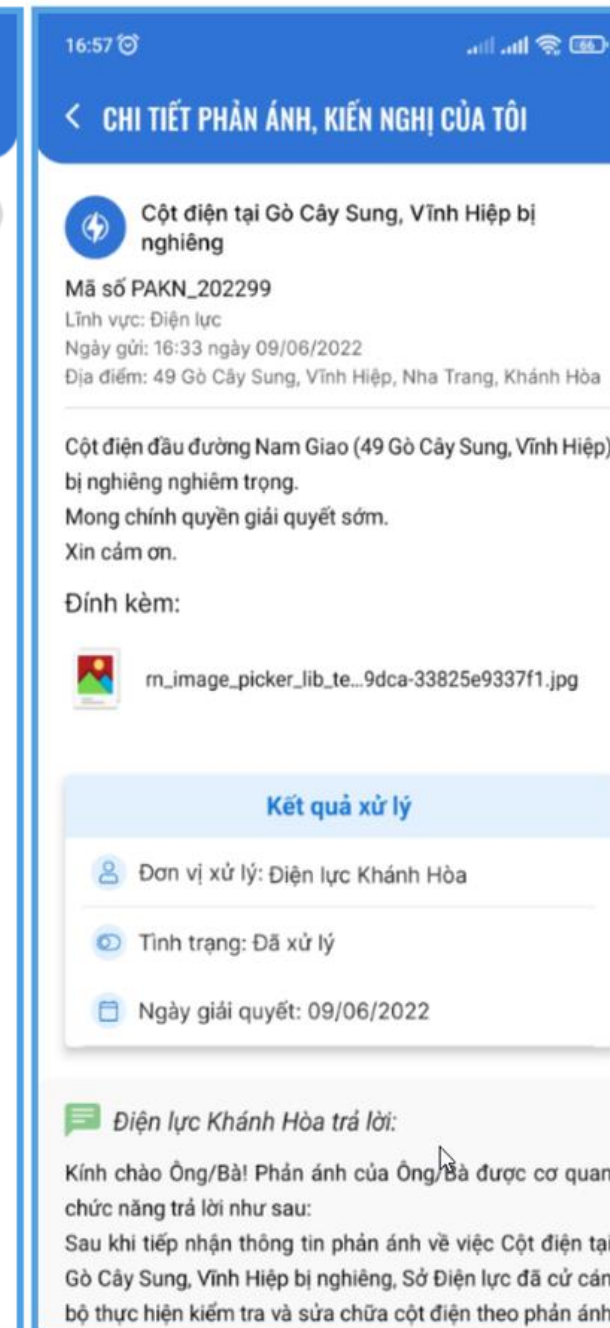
16:57

< CHI TIẾT PHẢN ÁNH, KIẾN NGHỊ CỦA TÔI

Cột điện tại Gò Cây Sung, Vĩnh Hiệp bị nghiêng

Mã số PAKN_202299
Lĩnh vực: Điện lực
Ngày gửi: 16:33 ngày 09/06/2022
Địa điểm: 49 Gò Cây Sung, Vĩnh Hiệp, Nha Trang, Khánh Hòa

Cột điện đầu đường Nam Giao (49 Gò Cây Sung, Vĩnh Hiệp) bị nghiêng nghiêm trọng.
Mong chính quyền giải quyết sớm.
Xin cảm ơn.

Đính kèm:

rn_image_picker_lib_te...9dca-33825e9337f1.jpg

Kết quả xử lý

Đơn vị xử lý: Điện lực Khánh Hòa

Tình trạng: Đã xử lý

Ngày giải quyết: 09/06/2022

Điện lực Khánh Hòa trả lời:

Kính chào Ông/Bà! Phản ánh của Ông/Bà được cơ quan chức năng trả lời như sau:
Sau khi tiếp nhận thông tin phản ánh về việc Cột điện tại Gò Cây Sung, Vĩnh Hiệp bị nghiêng, Sở Điện lực đã cử cán bộ thực hiện kiểm tra và sửa chữa cột điện theo phản ánh